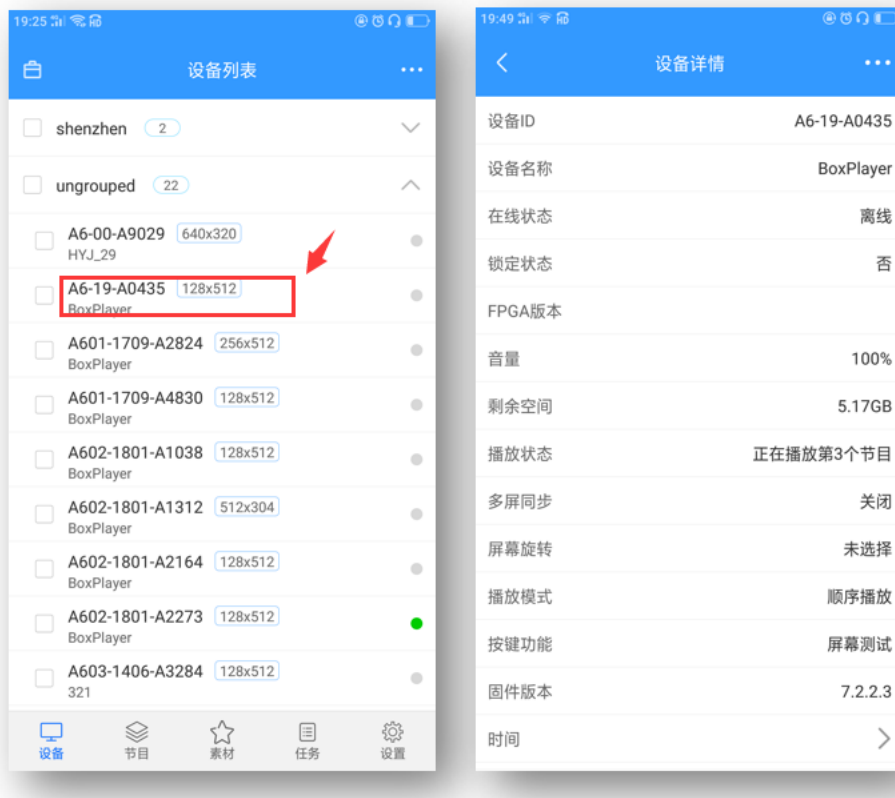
19:25

设备列表

shenzhen 2

ungrouped 22

A6-00-A9029 640x320
HYJ_29

A6-19-A0435 128x512
BoxPlayer

A601-1709-A2824 256x512
BoxPlayer

A601-1709-A4830 128x512
BoxPlayer

A602-1801-A1038 128x512
BoxPlayer

A602-1801-A1312 512x304
BoxPlayer

A602-1801-A2164 128x512
BoxPlayer

A602-1801-A2273 128x512
BoxPlayer

A603-1406-A3284 128x512
321

设备 节目 素材 任务 设置

19:49

设备详情

| 设备ID | A6-19-A0435 |
|---|---|
| 设备名称 | BoxPlayer |
| 在线状态 | 离线 |
| 锁定状态 | 否 |
| FPGA版本 | |
| 音量 | 100% |
| 剩余空间 | 5.17GB |
| 播放状态 | 正在播放第3个节目 |
| 多屏同步 | 关闭 |
| 屏幕旋转 | 未选择 |
| 播放模式 | 顺序播放 |
| 按键功能 | 屏幕测试 |
| 固件版本 | 7.2.2.3 |
| 时间 | |